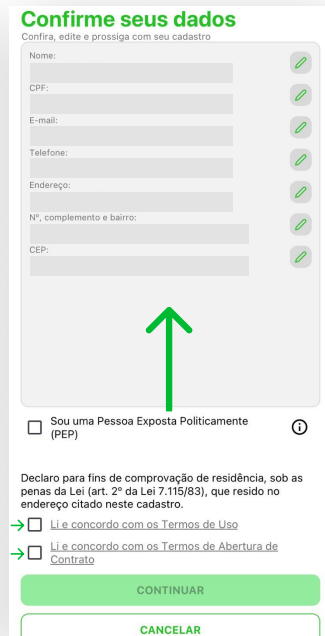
Confirme seus dados

Confira, edite e prossiga com seu cadastro

Nome:

CPF:

E-mail:

Telefone:

Endereço:

Nº, complemento e bairro:

CEP:

Sou uma Pessoa Exposta Politicamente (PEP)

Declaro para fins de comprovação de residência, sob as penas da Lei (art. 2º da Lei 7.115/83), que resido no endereço citado neste cadastro.

Li e concordo com os Termos de Uso

Li e concordo com os Termos de Abertura de Contrato

CONTINUAR

CANCELAR